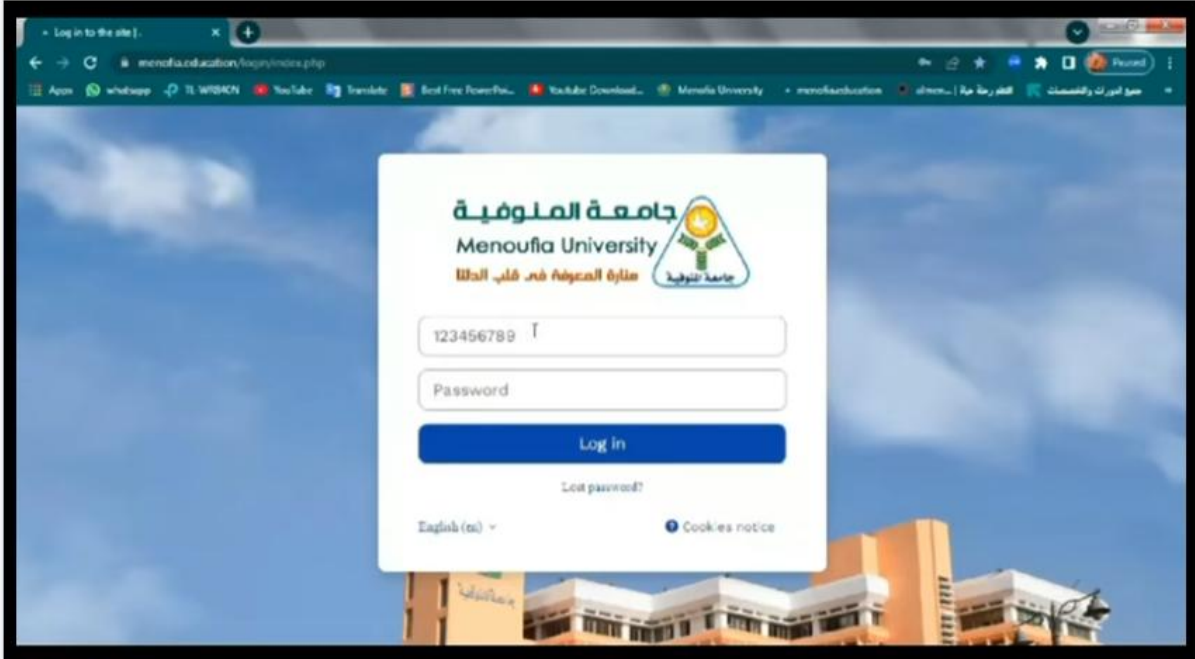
Log in to the site |.

menofia.education/login/index.php

Paused

Apps whatsapp TL WR840N YouTube Translate Best Free PowerPoi... Youtube Download... Menofia University menofia.education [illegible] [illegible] جميع الدورات والتخصصات

جامعة المنوفية
Menoufia University
منارة المعرفة في قلب الدلتا
جامعة المنوفية

123456789

Password

Log in

Lost password?

English (en)

Cookies notice

جامعة المنوفية